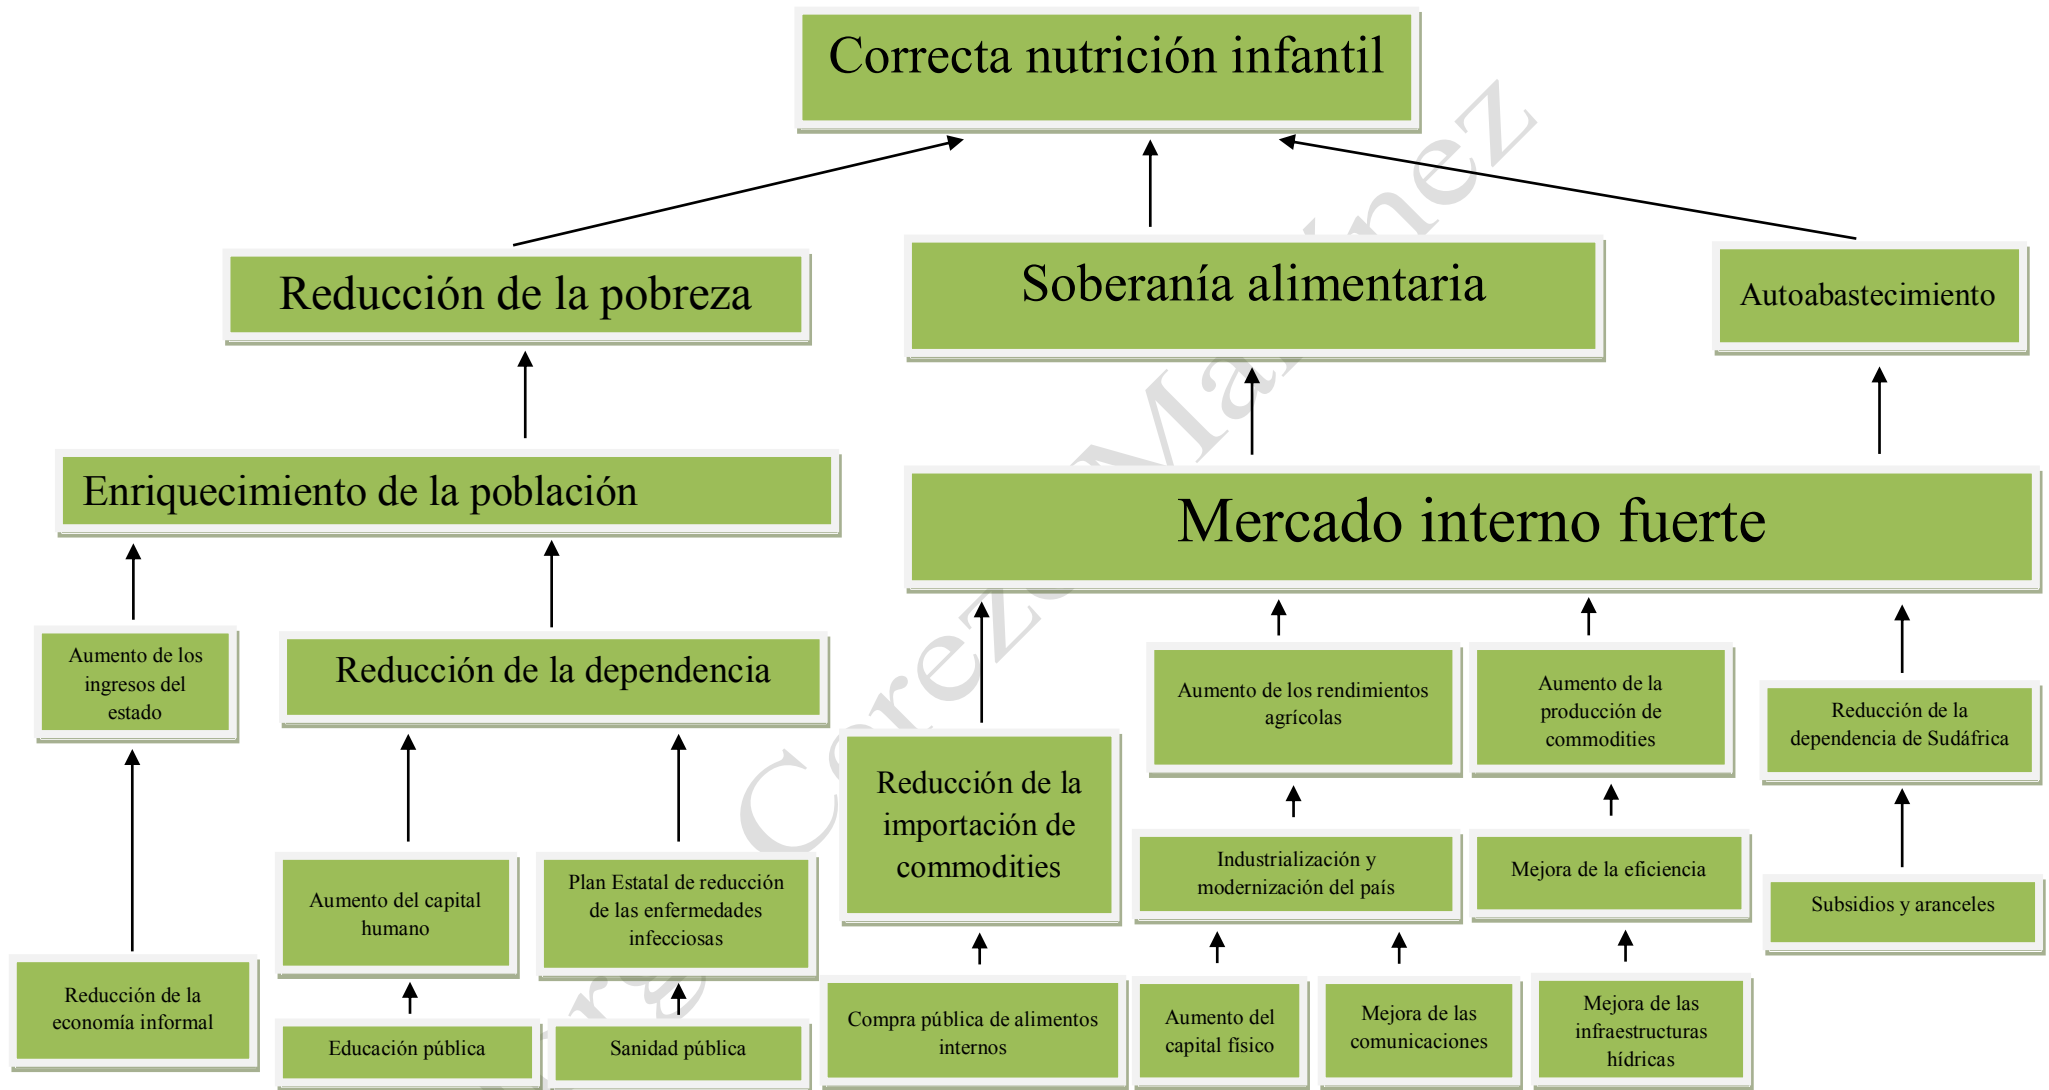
Correcta nutrición infantil

Reducción de la pobreza

Soberanía alimentaria

Autoabastecimiento

Enriquecimiento de la población

Mercado interno fuerte

Aumento de los ingresos del estado

Reducción de la dependencia

Reducción de la importación de commodities

Aumento de los rendimientos agrícolas

Aumento de la producción de commodities

Reducción de la dependencia de Sudáfrica

Industrialización y modernización del país

Mejora de la eficiencia

Subsidios y aranceles

Aumento del capital humano

Plan Estatal de reducción de las enfermedades infecciosas

Reducción de la economía informal

Educación pública

Sanidad pública

Compra pública de alimentos internos

Aumento del capital físico

Mejora de las comunicaciones

Mejora de las infraestructuras hídricas